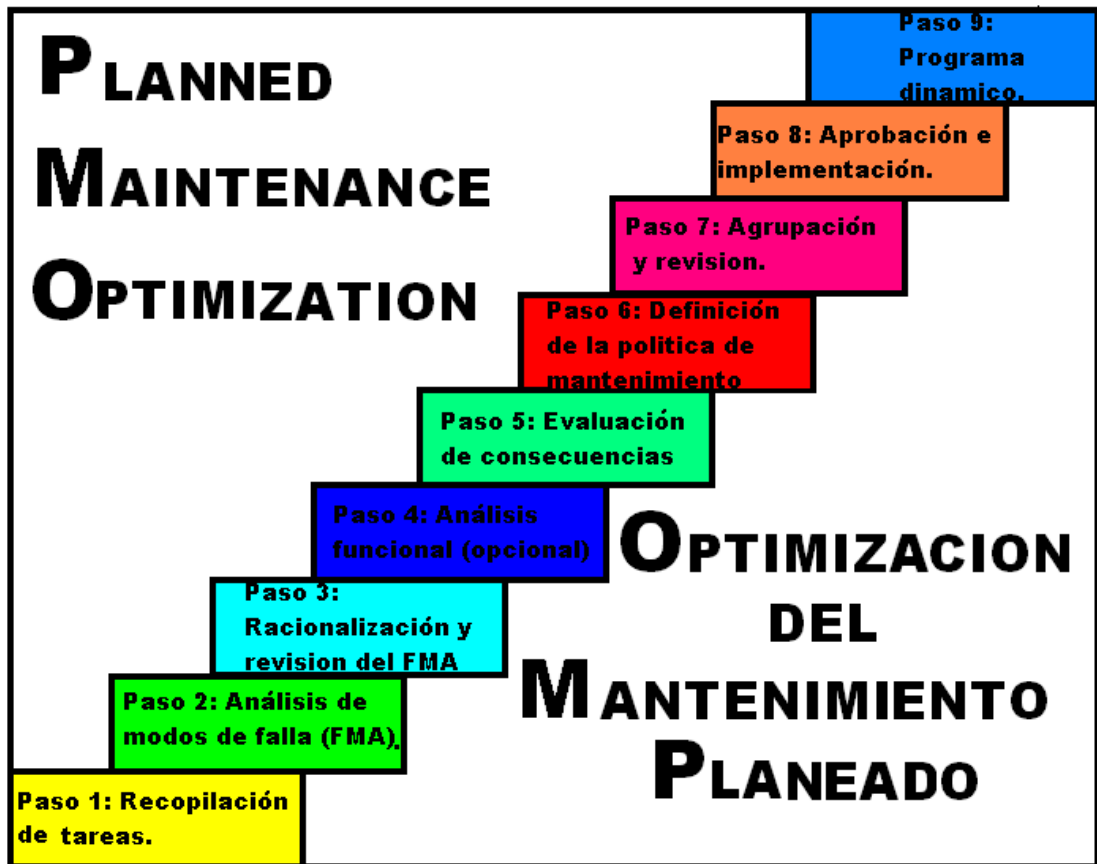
PLANNED MAINTENANCE OPTIMIZATION

Paso 9: Programa dinamico.

Paso 8: Aprobación e implementación.

Paso 7: Agrupación y revision.

Paso 6: Definición de la politica de mantenimiento

Paso 5: Evaluación de consecuencias

Paso 4: Análisis funcional (opcional)

Paso 3: Racionalización y revision del FMA

Paso 2: Análisis de modos de falla (FMA).

Paso 1: Recopilación de tareas.

OPTIMIZACION DEL MANTENIMIENTO PLANEADO